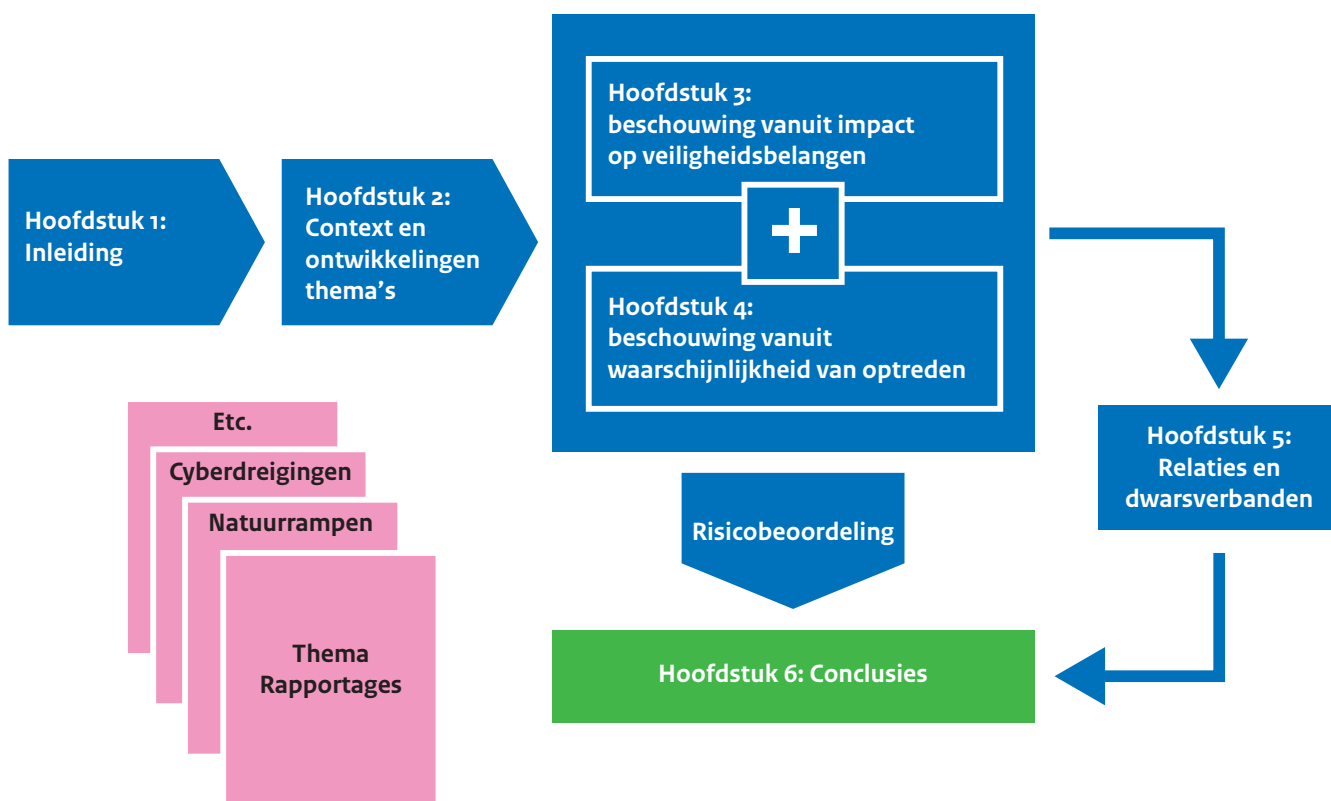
Hoofdstuk 1:
Inleiding

Hoofdstuk 2:
Context en ontwikkelingen thema's

Hoofdstuk 3:
beschouwing vanuit impact op veiligheidsbelangen

+

Hoofdstuk 4:
beschouwing vanuit waarschijnlijkheid van optreden

Hoofdstuk 5:
Relaties en dwarsverbanden

Etc.

Cyberdreigingen

Natuurrampen

Thema Rapportages

Risicobeoordeling

Hoofdstuk 6: Conclusies